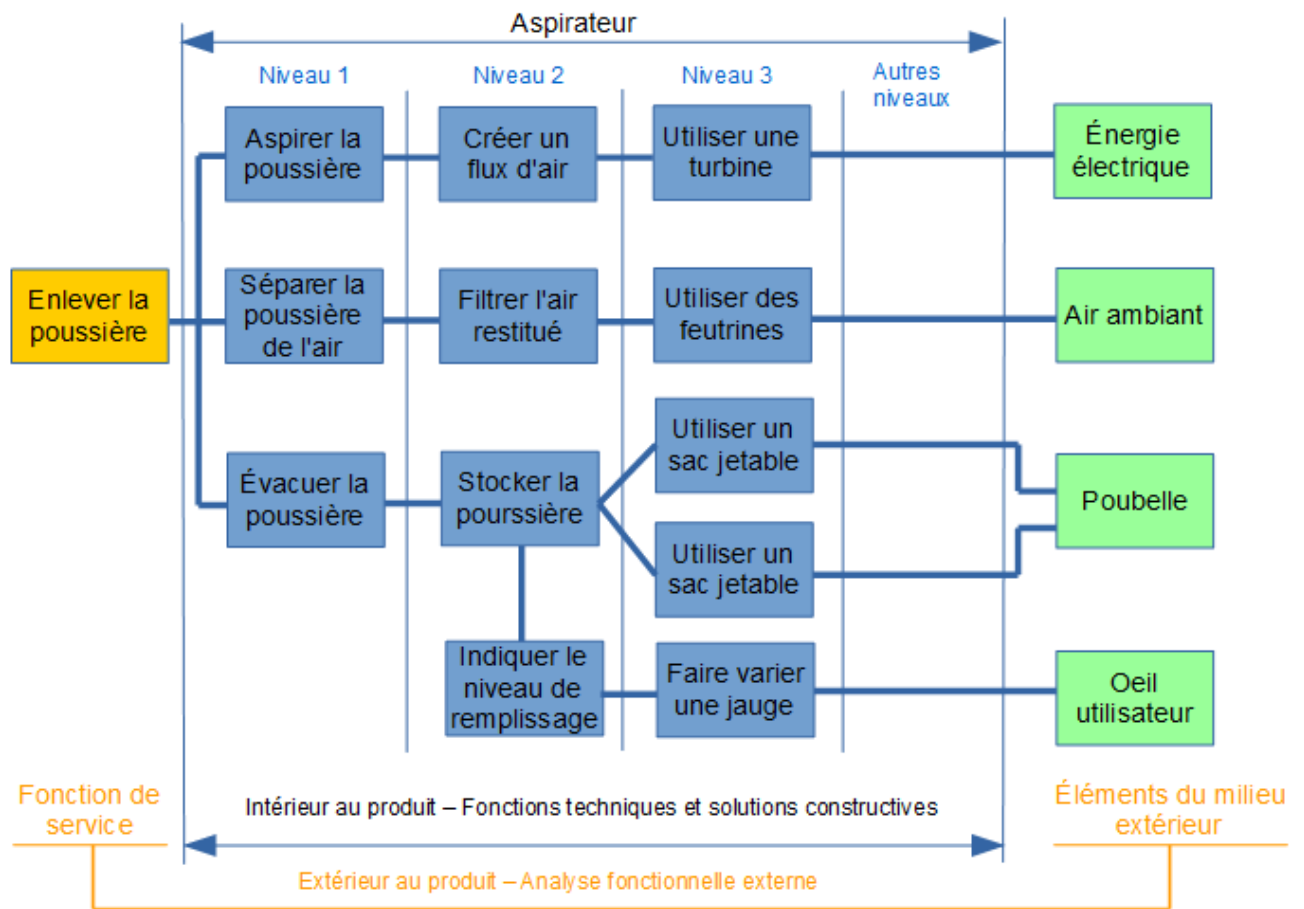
Aspirateur

Niveau 1

Niveau 2

Niveau 3

Autres niveaux

Enlever la poussière

Aspirer la poussière

Créer un flux d'air

Utiliser une turbine

Énergie électrique

Séparer la poussière de l'air

Filtrer l'air restitué

Utiliser des feutrines

Air ambiant

Évacuer la poussière

Stocker la pourssière

Utiliser un sac jetable

Utiliser un sac jetable

Poubelle

Indiquer le niveau de remplissage

Faire varier une jauge

Oeil utilisateur

Fonction de service

Intérieur au produit – Fonctions techniques et solutions constructives

Éléments du milieu extérieur

Extérieur au produit – Analyse fonctionnelle externe